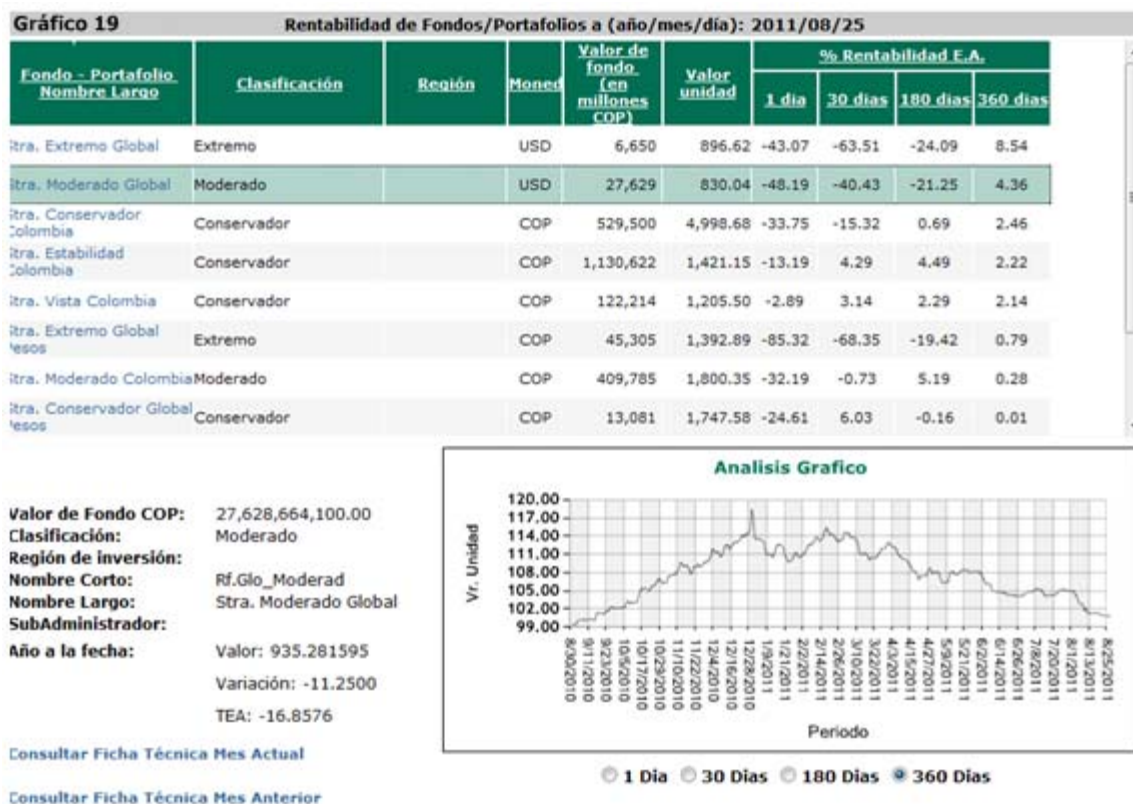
Gráfico 19 Rentabilidad de Fondos/Portafolios a (año/mes/día): 2011/08/25

| Fondo - Portafolio Nombre Largo | Clasificación | Región | Moned | Valor de fondo (en millones COP) | Valor unidad | 1 dia | 30 dias | 180 dias | 360 dias |
|---|---|---|---|---|---|---|---|---|---|
| itra. Extremo Global | Extremo | | USD | 6,650 | 896.62 | -43.07 | -63.51 | -24.09 | 8.54 |
| itra. Moderado Global | Moderado | | USD | 27,629 | 830.04 | -48.19 | -40.43 | -21.25 | 4.36 |
| itra. Conservador Colombia | Conservador | | COP | 529,500 | 4,998.68 | -33.75 | -15.32 | 0.69 | 2.46 |
| itra. Estabilidad Colombia | Conservador | | COP | 1,130,622 | 1,421.15 | -13.19 | 4.29 | 4.49 | 2.22 |
| itra. Vista Colombia | Conservador | | COP | 122,214 | 1,205.50 | -2.89 | 3.14 | 2.29 | 2.14 |
| itra. Extremo Global Pesos | Extremo | | COP | 45,305 | 1,392.89 | -85.32 | -68.35 | -19.42 | 0.79 |
| itra. Moderado Colombia | Moderado | | COP | 409,785 | 1,800.35 | -32.19 | -0.73 | 5.19 | 0.28 |
| itra. Conservador Global Pesos | Conservador | | COP | 13,081 | 1,747.58 | -24.61 | 6.03 | -0.16 | 0.01 |

Valor de Fondo COP: 27,628,664,100.00
Clasificación: Moderado
Región de inversión:
Nombre Corto: Rf.Glo_Moderad
Nombre Largo: Stra. Moderado Global
SubAdministrador:
Año a la fecha: Valor: 935.281595
Variación: -11.2500
TEA: -16.8576

Consultar Ficha Técnica Mes Actual

Consultar Ficha Técnica Mes Anterior

Analisis Grafico
Vr. Unidad
120.00 117.00 114.00 111.00 108.00 105.00 102.00 99.00
8/30/2010 9/11/2010 9/23/2010 10/5/2010 10/17/2010 10/29/2010 11/10/2010 11/22/2010 12/4/2010 12/16/2010 12/28/2010 1/9/2011 1/21/2011 2/2/2011 2/14/2011 2/26/2011 3/10/2011 3/22/2011 4/3/2011 4/15/2011 4/27/2011 5/9/2011 5/21/2011 6/2/2011 6/14/2011 6/26/2011 7/8/2011 7/20/2011 8/1/2011 8/13/2011 8/25/2011
Periodo

1 Dia 30 Dias 180 Dias 360 Dias